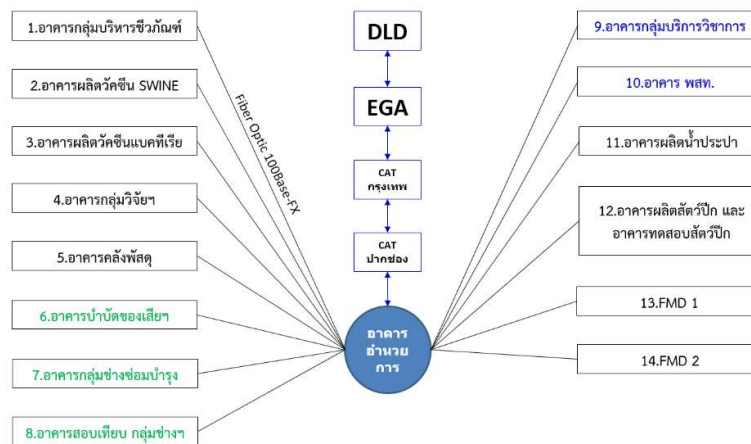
1.อาคารกลุ่มบริหารชีวภัณฑ์

2.อาคารผลิตวัคซีน SWINE

3.อาคารผลิตวัคซีนแบคทีเรีย

4.อาคารกลุ่มวิจัยฯ

5.อาคารคลังพัสดุ

6.อาคารบำบัดของเสียฯ

7.อาคารกลุ่มช่างซ่อมบำรุง

8.อาคารสอบเทียบ กลุ่มช่างฯ

Fiber Optic 100Base-FX

DLD

EGA

CAT กรุงเทพ

CAT ปากช่อง

อาคาร อำนวย การ

9.อาคารกลุ่มบริการวิชาการ

10.อาคาร พสท.

11.อาคารผลิตน้ำประปา

12.อาคารผลิตสัตว์ปีก และ อาคารทดสอบสัตว์ปีก

13.FMD 1

14.FMD 2